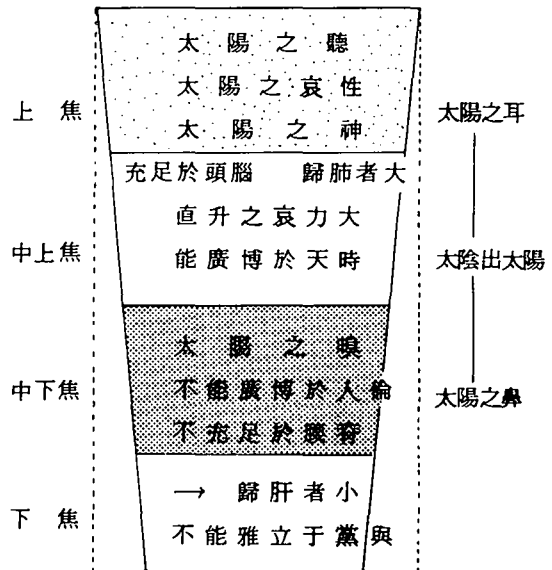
上 焦

太 陽 之 聽
太 陽 之 哀 性
太 陽 之 神

太陽之耳

充足於頭腦 歸肺者大

中上焦

直 升 之 哀 力 大
能 廣 博 於 天 時

太陰出太陽

中下焦

太 陽 之 嗅
不 能 廣 博 於 人 倫
不 充 足 於 膜 背

太陽之鼻

下 焦

→ 歸 肝 者 小
不 能 雅 立 于 黨 與